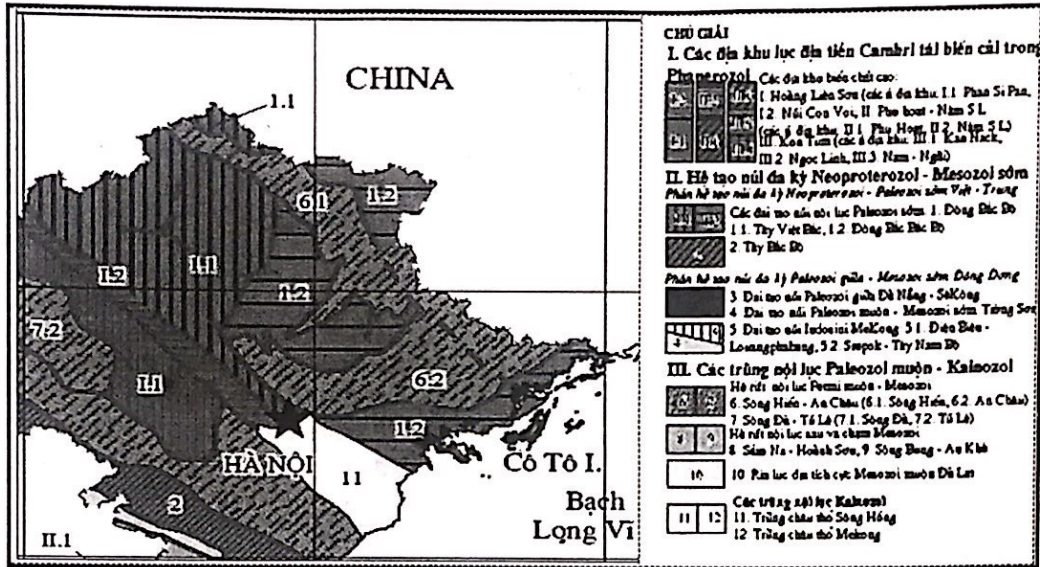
CHINA

1.1

6.1

1.2

I.2

I.1

1.2

7.2

I.1

6.2

1.2

HÀ NỘI

11

Cô Tô I.

2

Bạch

Long Vĩ

II.1

CHÚ GIẢI

I. Các địa khu lục địa tiền Cambri tái biến cải trong Phanerozoi

Các địa khu biến chất cao:
I. Hoàng Liên Sơn (các ô địa khu I.1 Phan Si Pan, I.2 Núi Con Voi, II. Phu hoat - Nậm S L (các ô địa khu II.1 Phu Hoạt, II.2 Nậm S L) III. Kon Tum (các ô địa khu: III.1 Kan Nack, III.2 Ngọc Linh, III.3 Nam - Nghĩa)

II. Hệ tạo núi đa kỳ Neoproterozoi - Mesozoi sớm

Phân hệ tạo núi đa kỳ Neoproterozoi - Paleozoi sớm Việt - Trung

Các đai tạo núi nội lục Paleozoi sớm: 1. Đông Bắc Bộ 1.1. Tây Việt Bắc, 1.2. Đông Bắc Bắc Bộ

2. Tây Bắc Bộ

Phân hệ tạo núi đa kỳ Paleozoi giữa - Mesozoi sớm Đông Dương

3. Đai tạo núi Paleozoi giữa Đà Nẵng - SeKông

4. Đai tạo núi Paleozoi muộn - Mesozoi sớm Trường Sơn

5. Đai tạo núi Indosini MeKong 5.1. Điện Biên - Loangphabang, 5.2. Sepok - Tây Nam Bộ

III. Các trũng nội lục Paleozoi muộn - Kainozoi

Hệ rift nội lục Permi muộn - Mesozoi
6. Sông Hiến - An Châu (6.1. Sông Hiến, 6.2. An Châu)
7. Sông Đà - Tú Lệ (7.1. Sông Đà, 7.2. Tú Lệ)

Hệ rift nội lục sau va chạm Mesozoi
8. Sầm Na - Hoành Sơn, 9. Sông Bung - An Khê

10

10. Rìa lục địa tích cực Mesozoi muộn Đà Lạt

Các trũng nội lục Kainozoi

11 12

11. Trũng châu thổ Sông Hồng
12. Trũng châu thổ Mekong